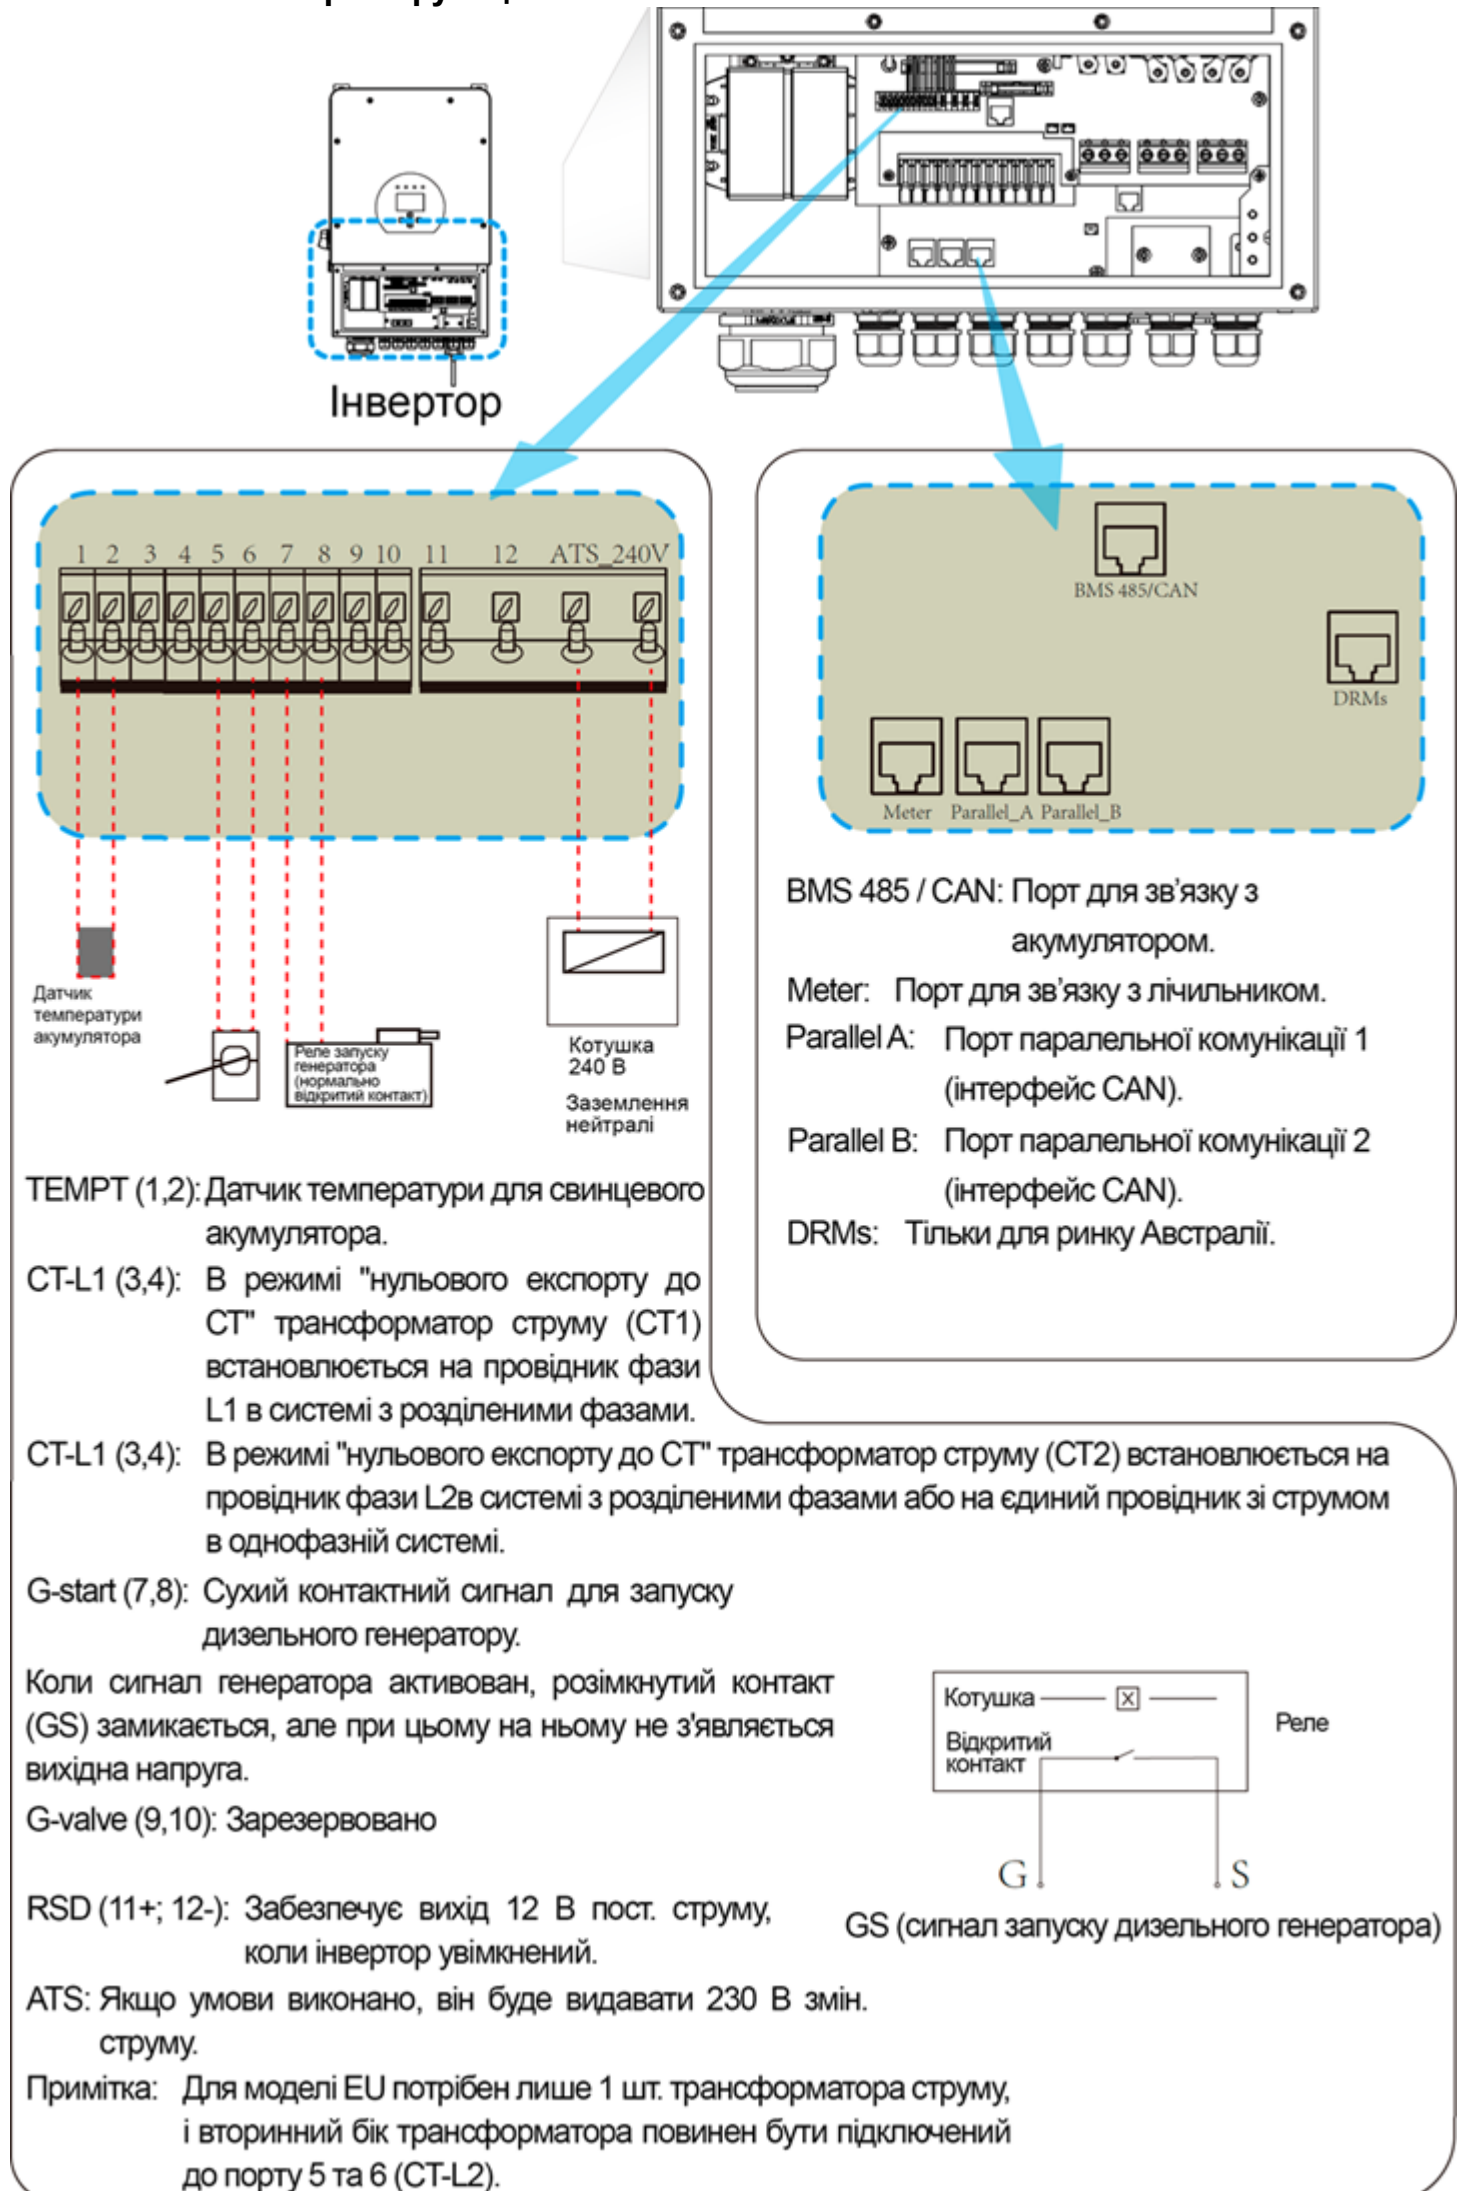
Інвертор

1 2 3 4 5 6 7 8 9 10 11 12 ATS_240V

BMS 485/CAN

DRMs

Meter Parallel_A Parallel_B

Датчик температури акумулятора

Реле запуску генератора (нормально відкритий контакт)

Котушка 240 В

Заземлення нейтралі

BMS 485 / CAN: Порт для зв'язку з акумулятором.

Meter: Порт для зв'язку з лічильником.

Parallel A: Порт паралельної комунікації 1 (інтерфейс CAN).

Parallel B: Порт паралельної комунікації 2 (інтерфейс CAN).

DRMs: Тільки для ринку Австралії.

TEMPT (1,2): Датчик температури для свинцевого акумулятора.

CT-L1 (3,4): В режимі "нульового експорту до СТ" трансформатор струму (CT1) встановлюється на провідник фази L1 в системі з розділеними фазами.

CT-L1 (3,4): В режимі "нульового експорту до СТ" трансформатор струму (CT2) встановлюється на провідник фази L2в системі з розділеними фазами або на єдиний провідник зі струмом в однофазній системі.

G-start (7,8): Сухий контактний сигнал для запуску дизельного генератору.

Коли сигнал генератора активован, розімкнутий контакт (GS) замикається, але при цьому на ньому не з'являється вихідна напруга.

G-valve (9,10): Зарезервовано

Котушка

Відкритий контакт

Реле

G

S

RSD (11+; 12-): Забезпечує вихід 12 В пост. струму, коли інвертор увімкнений.

GS (сигнал запуску дизельного генератора)

ATS: Якщо умови виконано, він буде видавати 230 В змін. струму.

Примітка: Для моделі EU потрібен лише 1 шт. трансформатора струму, і вторинний бік трансформатора повинен бути підключений до порту 5 та 6 (CT-L2).